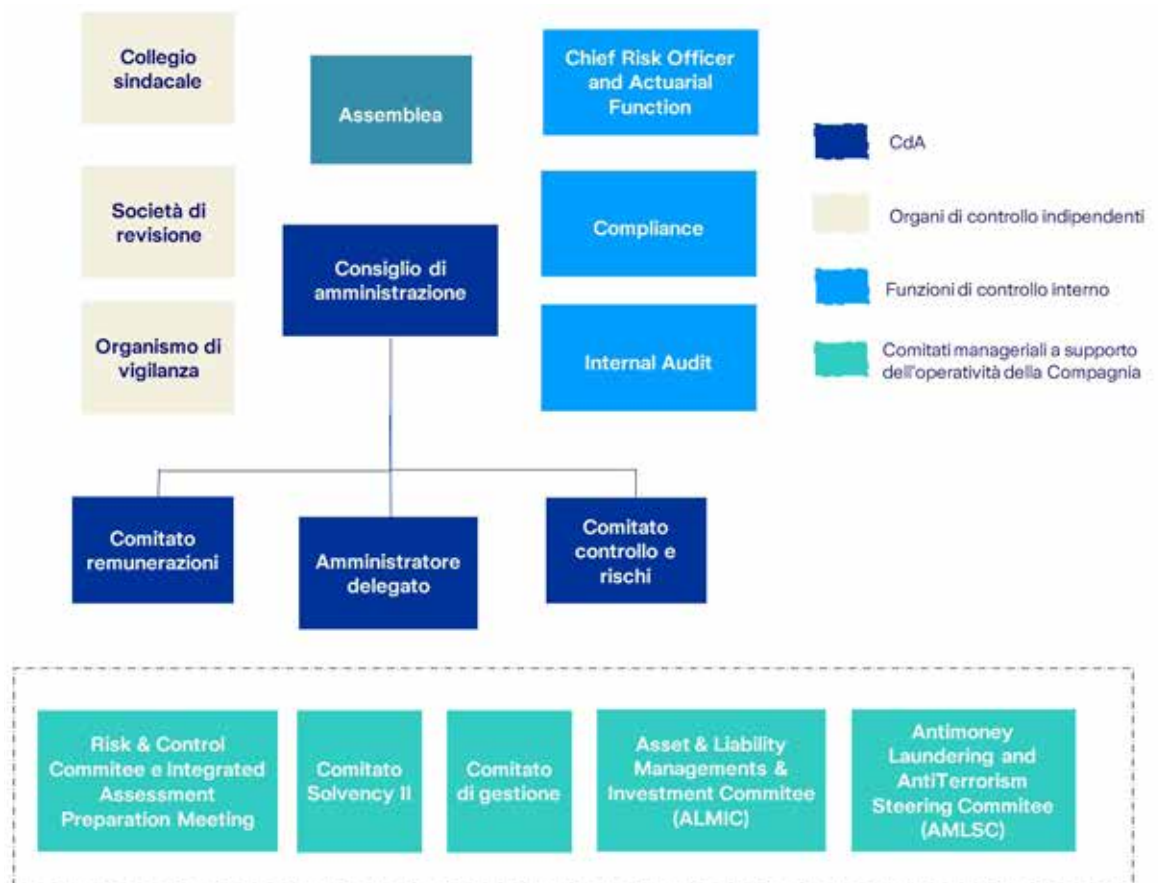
Collegio sindacale

Assemblea

Chief Risk Officer and Actuarial Function

CdA

Società di revisione

Compliance

Organi di controllo indipendenti

Consiglio di amministrazione

Funzioni di controllo interno

Organismo di vigilanza

Internal Audit

Comitati manageriali a supporto dell'operatività della Compagnia

Comitato remunerazioni

Amministratore delegato

Comitato controllo e rischi

Risk & Control Commitee e Integrated Assessment Preparation Meeting

Comitato Solvency II

Comitato di gestione

Asset & Liability Managements & Investment Commitee (ALMIC)

Antimoney Laundering and AntiTerrorism Steering Commitee (AMLSC)